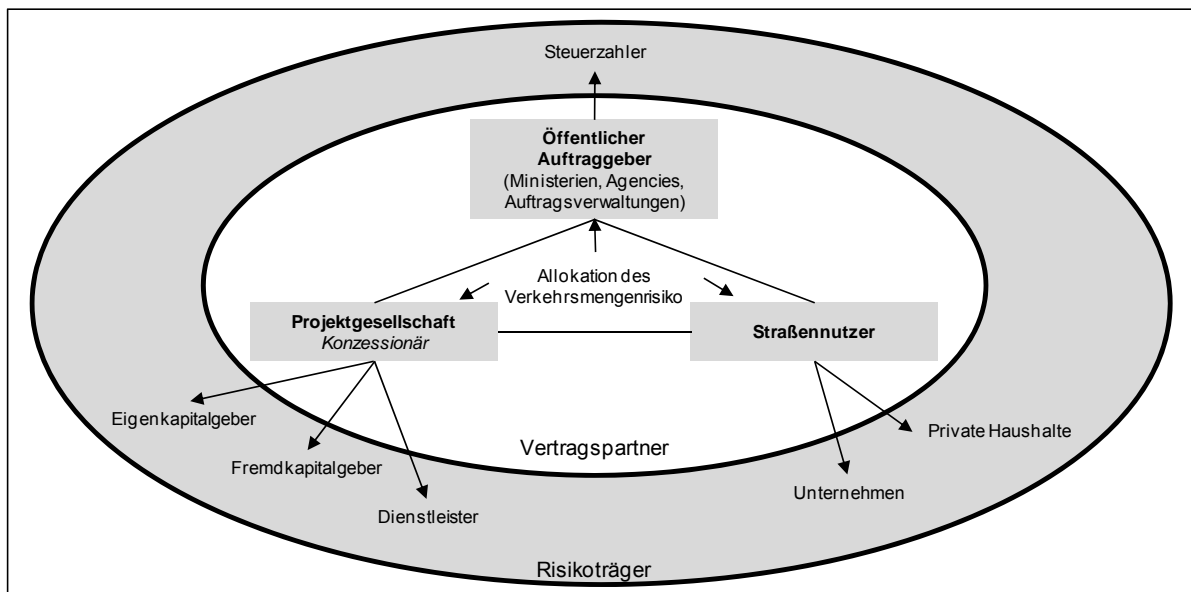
Steuerzahler

**Öffentlicher Auftraggeber**
(Ministerien, Agencies, Auftragsverwaltungen)

Allokation des Verkehrsmengenrisiko

**Projektgesellschaft**
*Konzessionär*

**Straßennutzer**

Eigenkapitalgeber

Fremdkapitalgeber

Dienstleister

Vertragspartner

Private Haushalte

Unternehmen

Risikoträger